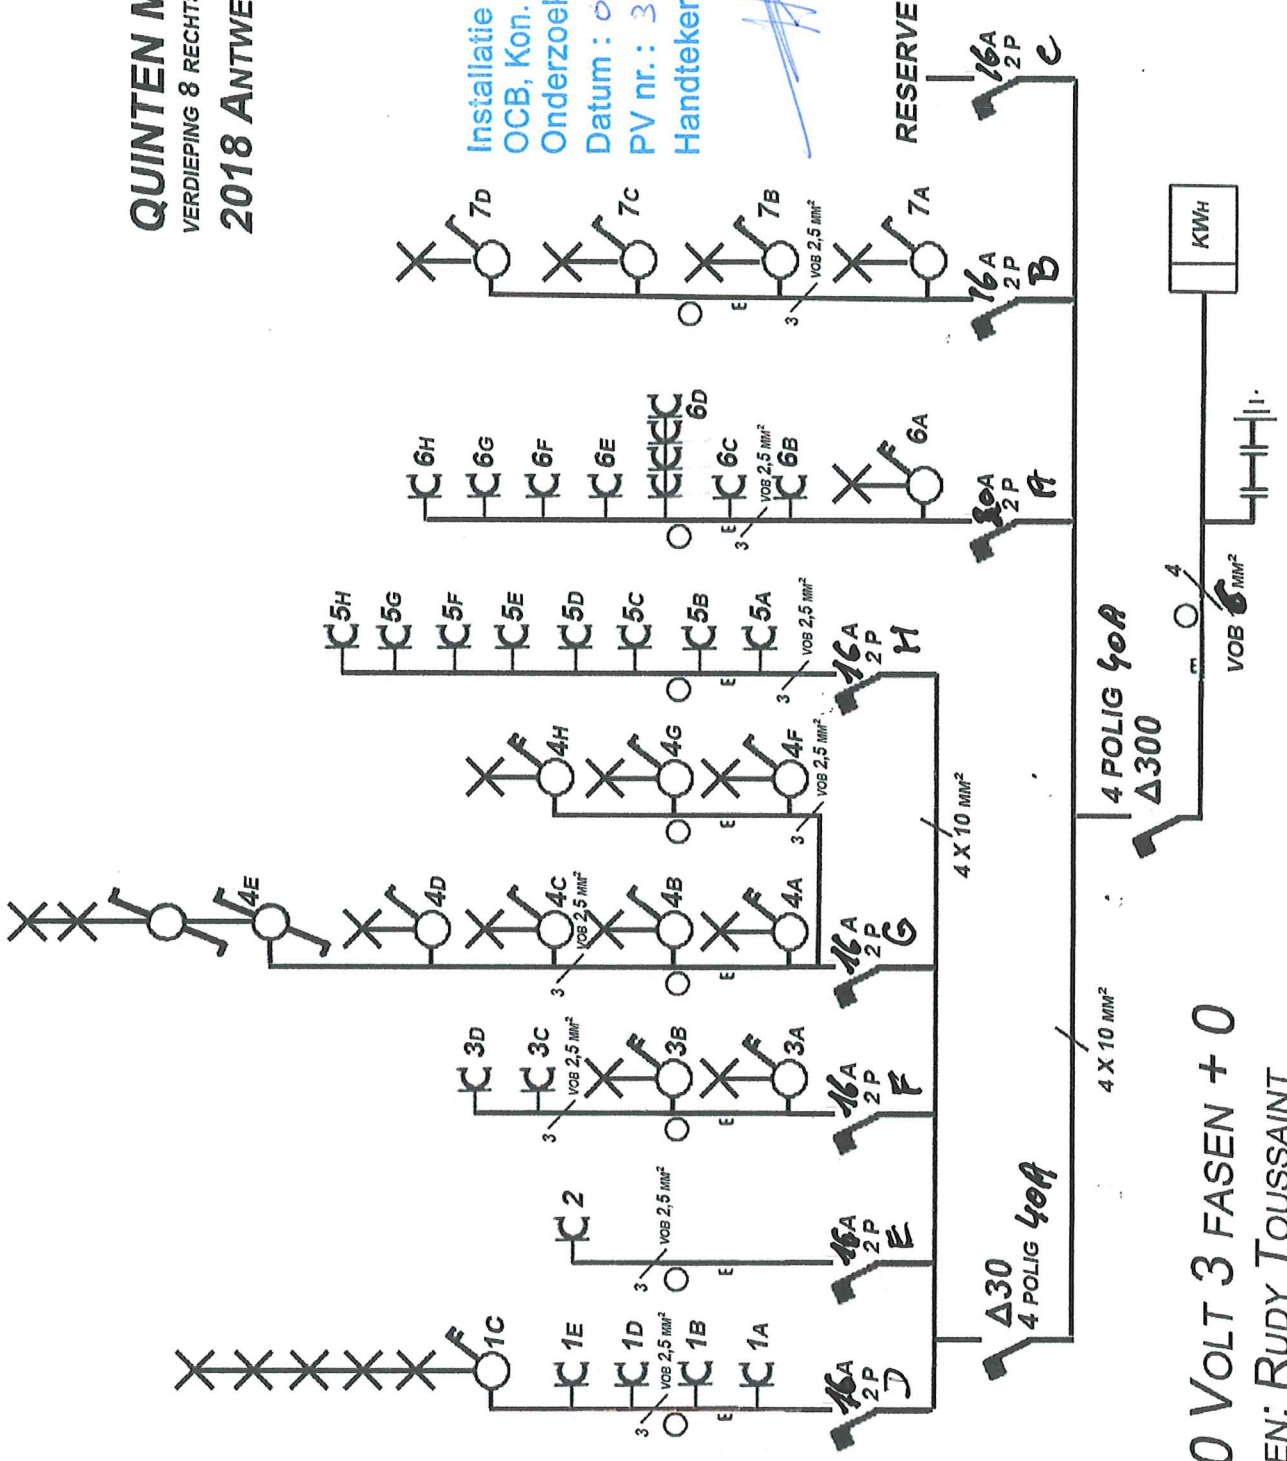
QUINTEN M
VERDIEPING 8 RECHTS
2018 ANTWE

Installatie
OCB, Kon.
Onderzoek
Datum : 0
PV nr. : 3
Handteken

RESERVE
16A 2P C

7D
7C
7B
7A
VOB 2,5 MM²
3
E
16A 2P B

KWH

6H
6G
6F
6E
6D
6C
6B
6A
VOB 2,5 MM²
3
E
20A 2P A

5H
5G
5F
5E
5D
5C
5B
5A
VOB 2,5 MM²
3
E
16A 2P H

4 POLIG 40A
Δ300

4
VOB 6 MM²
E

4H
4G
4F
VOB 2,5 MM²
3
E

4 X 10 MM²

4E
4D
4C
4B
4A
VOB 2,5 MM²
3
E
16A 2P G

4 X 10 MM²

3D
3C
3B
3A
VOB 2,5 MM²
3
E
16A 2P F

2
VOB 2,5 MM²
3
E
16A 2P E

Δ30
4 POLIG 40A

1C
1E
1D
1B
1A
VOB 2,5 MM²
3
E
16A 2P D

0 VOLT 3 FASEN + 0
EN: RUDY TOUSSAINT